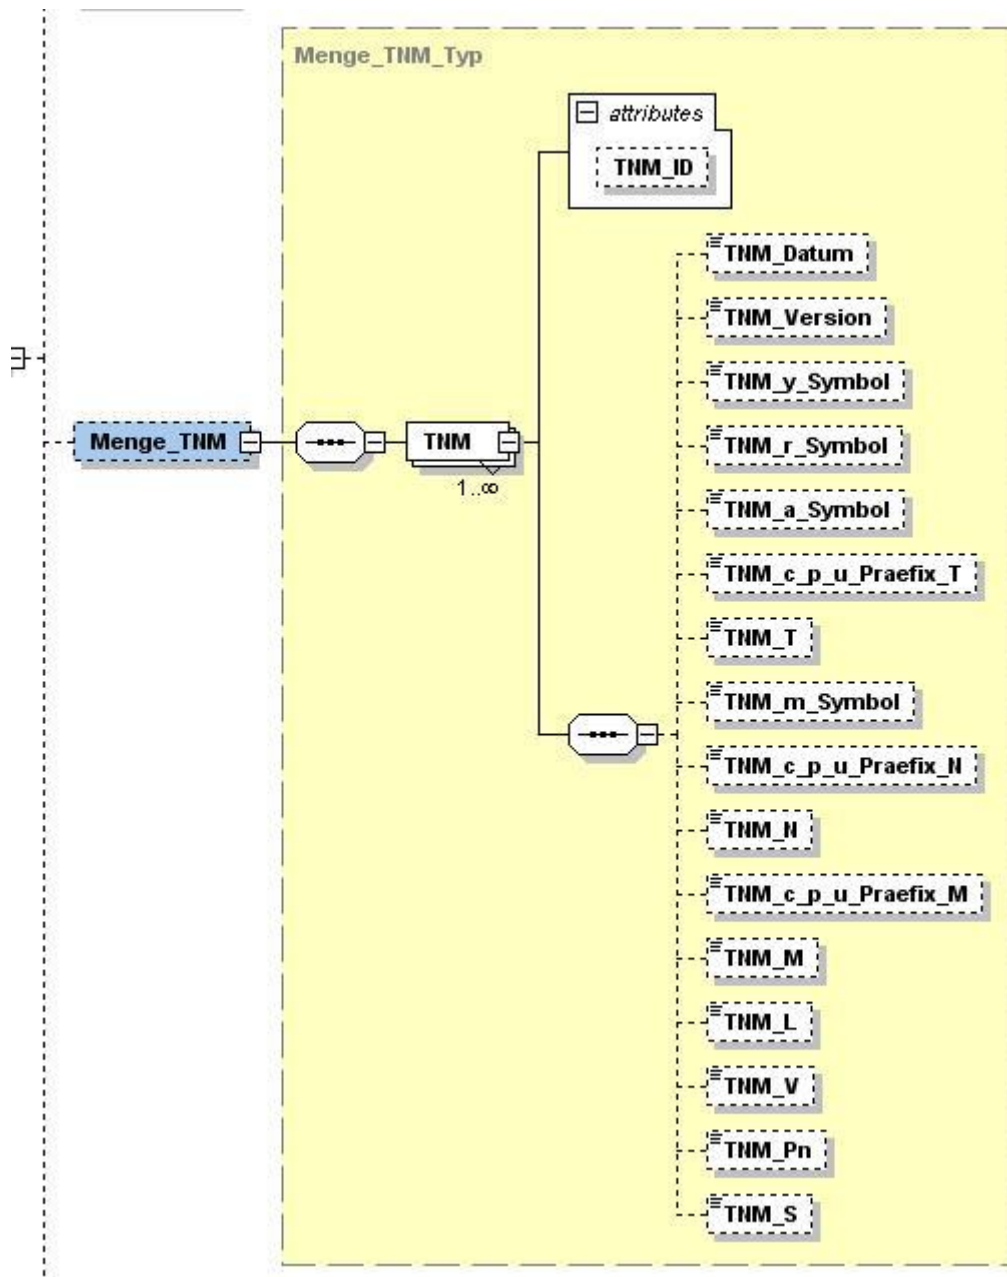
Menge_TNM_Typ

attributes

TNM_ID

Menge_TNM

TNM

1..∞

TNM_Datum

TNM_Version

TNM_y_Symbol

TNM_r_Symbol

TNM_a_Symbol

TNM_c_p_u_Praefix_T

TNM_T

TNM_m_Symbol

TNM_c_p_u_Praefix_N

TNM_N

TNM_c_p_u_Praefix_M

TNM_M

TNM_L

TNM_V

TNM_Pn

TNM_S